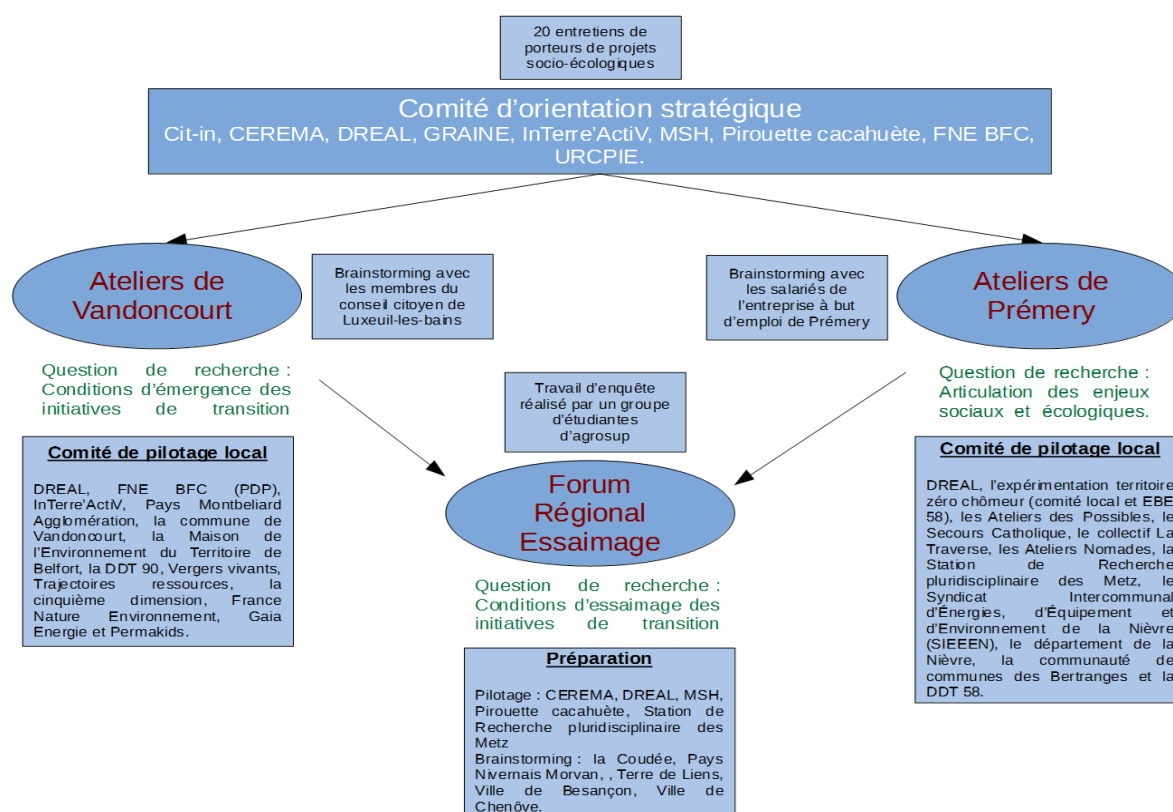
20 entretiens de porteurs de projets socio-écologiques

Comité d'orientation stratégique
Cit-in, CEREMA, DREAL, GRAINE, InTerre'ActiV, MSH, Pirouette cacahuète, FNE BFC, URCPIE.

Ateliers de Vandoncourt

Brainstorming avec les membres du conseil citoyen de Luxeuil-les-bains

Brainstorming avec les salariés de l'entreprise à but d'emploi de Prémery

Ateliers de Prémery

Question de recherche : Conditions d'émergence des initiatives de transition

Travail d'enquête réalisé par un groupe d'étudiantes d'agrosup

Question de recherche : Articulation des enjeux sociaux et écologiques.

Comité de pilotage local

DREAL, FNE BFC (PDP), InTerre'ActiV, Pays Montbeliard Agglomération, la commune de Vandoncourt, la Maison de l'Environnement du Territoire de Belfort, la DDT 90, Vergers vivants, Trajectoires ressources, la cinquième dimension, France Nature Environnement, Gaia Energie et Permakids.

Forum Régional Essaimage

Question de recherche : Conditions d'essaimage des initiatives de transition

Comité de pilotage local

DREAL, l'expérimentation territoire zéro chômeur (comité local et EBE 58), les Ateliers des Possibles, le Secours Catholique, le collectif La Traverse, les Ateliers Nomades, la Station de Recherche pluridisciplinaire des Metz, le Syndicat Intercommunal d'Énergies, d'Équipement et d'Environnement de la Nièvre (SIEEEN), le département de la Nièvre, la communauté de communes des Bertranges et la DDT 58.

Préparation

Pilotage : CEREMA, DREAL, MSH, Pirouette cacahuète, Station de Recherche pluridisciplinaire des Metz
Brainstorming : la Coudée, Pays Nivernais Morvan, , Terre de Liens, Ville de Besançon, Ville de Chenôve.